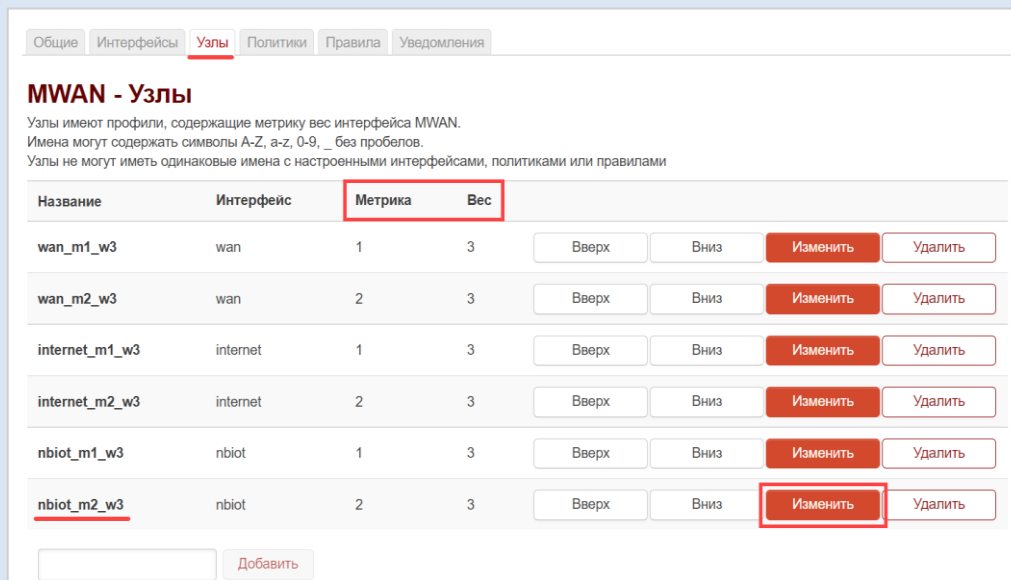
Общие | Интерфейсы | Узлы | Политики | Правила | Уведомления

MWAN - Узлы

Узлы имеют профили, содержащие метрику вес интерфейса MWAN.
Имена могут содержать символы A-Z, a-z, 0-9, _ без пробелов.
Узлы не могут иметь одинаковые имена с настроенными интерфейсами, политиками или правилами

| Название | Интерфейс | Метрика | Вес | | | | |
|---|---|---|---|---|---|---|---|
| wan_m1_w3 | wan | 1 | 3 | Вверх | Вниз | Изменить | Удалить |
| wan_m2_w3 | wan | 2 | 3 | Вверх | Вниз | Изменить | Удалить |
| internet_m1_w3 | internet | 1 | 3 | Вверх | Вниз | Изменить | Удалить |
| internet_m2_w3 | internet | 2 | 3 | Вверх | Вниз | Изменить | Удалить |
| nbiot_m1_w3 | nbiot | 1 | 3 | Вверх | Вниз | Изменить | Удалить |
| nbiot_m2_w3 | nbiot | 2 | 3 | Вверх | Вниз | Изменить | Удалить |

Добавить